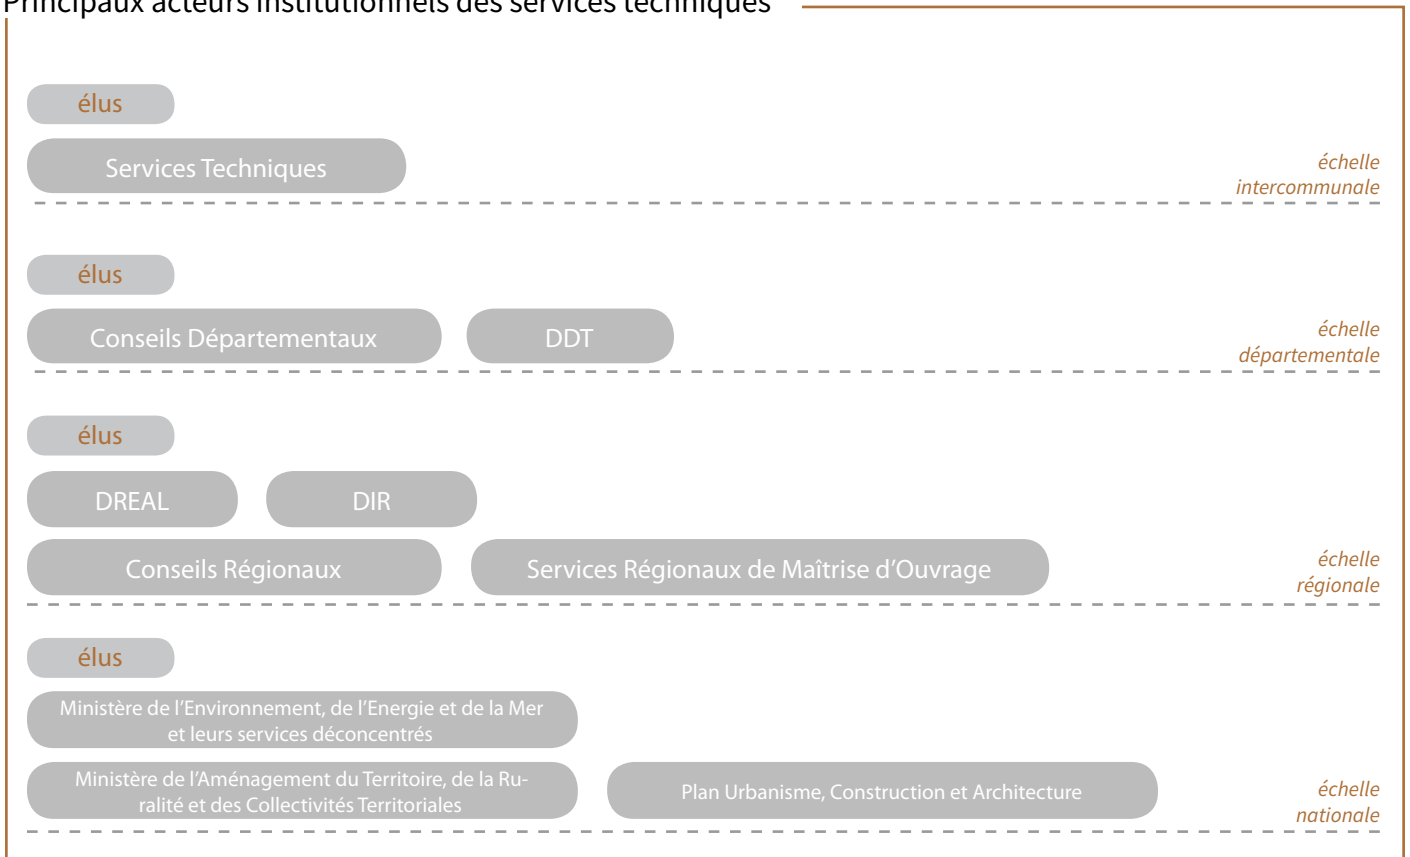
Principaux acteurs institutionnels des services techniques

élus

Services Techniques

échelle intercommunale

élus

Conseils Départementaux

DDT

échelle départementale

élus

DREAL

DIR

Conseils Régionaux

Services Régionaux de Maîtrise d'Ouvrage

échelle régionale

élus

Ministère de l'Environnement, de l'Energie et de la Mer et leurs services déconcentrés

Ministère de l'Aménagement du Territoire, de la Ruralité et des Collectivités Territoriales

Plan Urbanisme, Construction et Architecture

échelle nationale